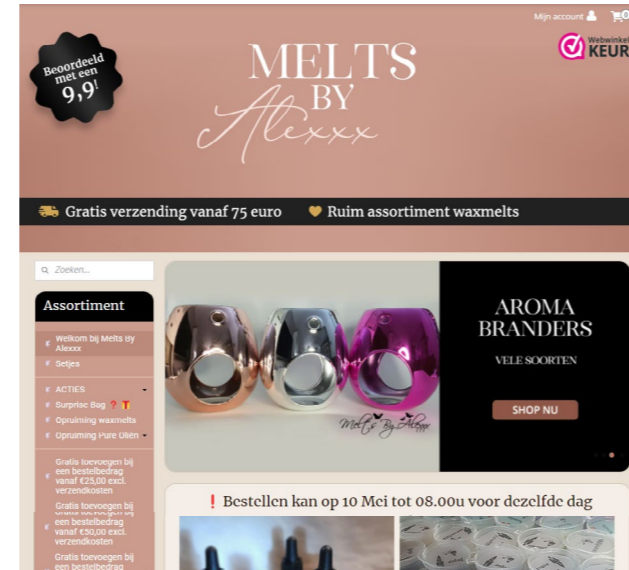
Mijn account

Beoordeeld met een 9,9!

Webwinkel KEUR

MELTS BY Alexxx

Gratis verzending vanaf 75 euro

Ruim assortiment waxmelts

Zoeken...

Assortiment

Welkom bij Melts By Alexxx

Setjes

ACTIES

Surprise Bag ❓🎁

Opruiming waxmelts

Opruiming Pure Oliën

Gratis toevoegen bij een bestelbedrag vanaf €25,00 excl. verzendkosten

Gratis toevoegen bij een bestelbedrag vanaf €50,00 excl. verzendkosten

Gratis toevoegen bij een bestelbedrag

AROMA BRANDERS

VELE SOORTEN

SHOP NU

Melts By Alexxx

❗ Bestellen kan op 10 Mei tot 08.00u voor dezelfde dag